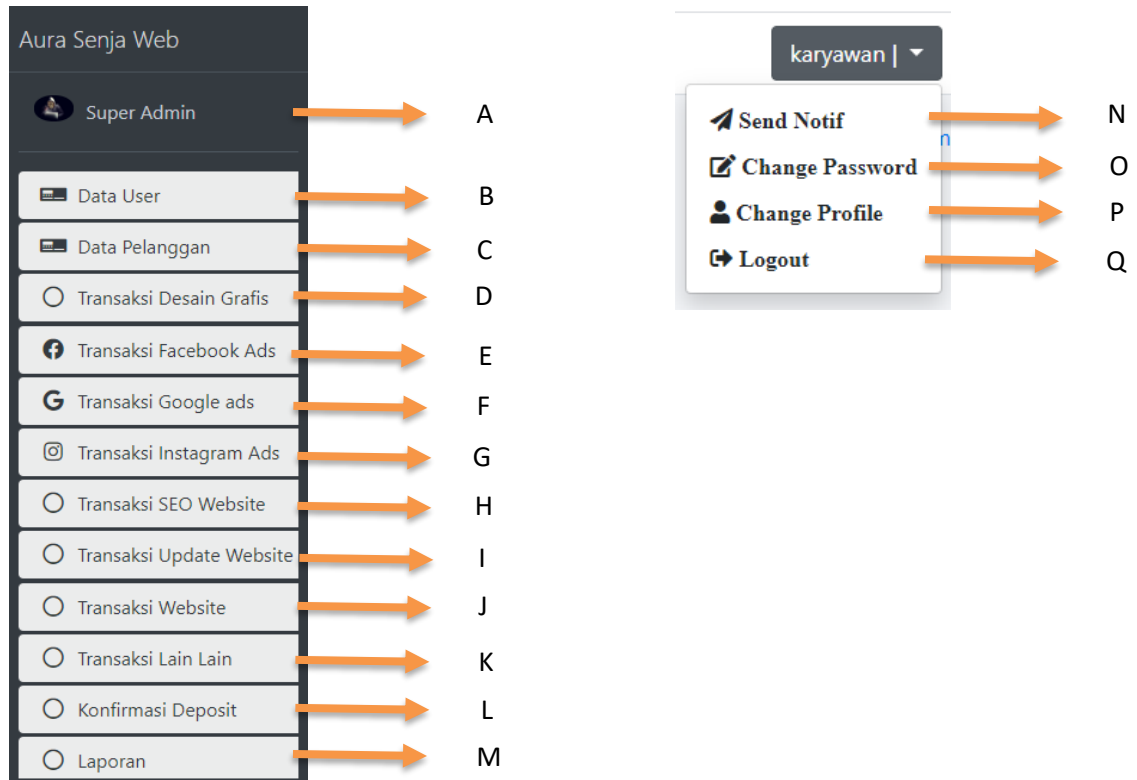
Aura Senja Web

Super Admin

A

Data User

B

Data Pelanggan

C

Transaksi Desain Grafis

D

Transaksi Facebook Ads

E

Transaksi Google ads

F

Transaksi Instagram Ads

G

Transaksi SEO Website

H

Transaksi Update Website

I

Transaksi Website

J

Transaksi Lain Lain

K

Konfirmasi Deposit

L

Laporan

M

karyawan |

Send Notif

N

Change Password

O

Change Profile

P

Logout

Q